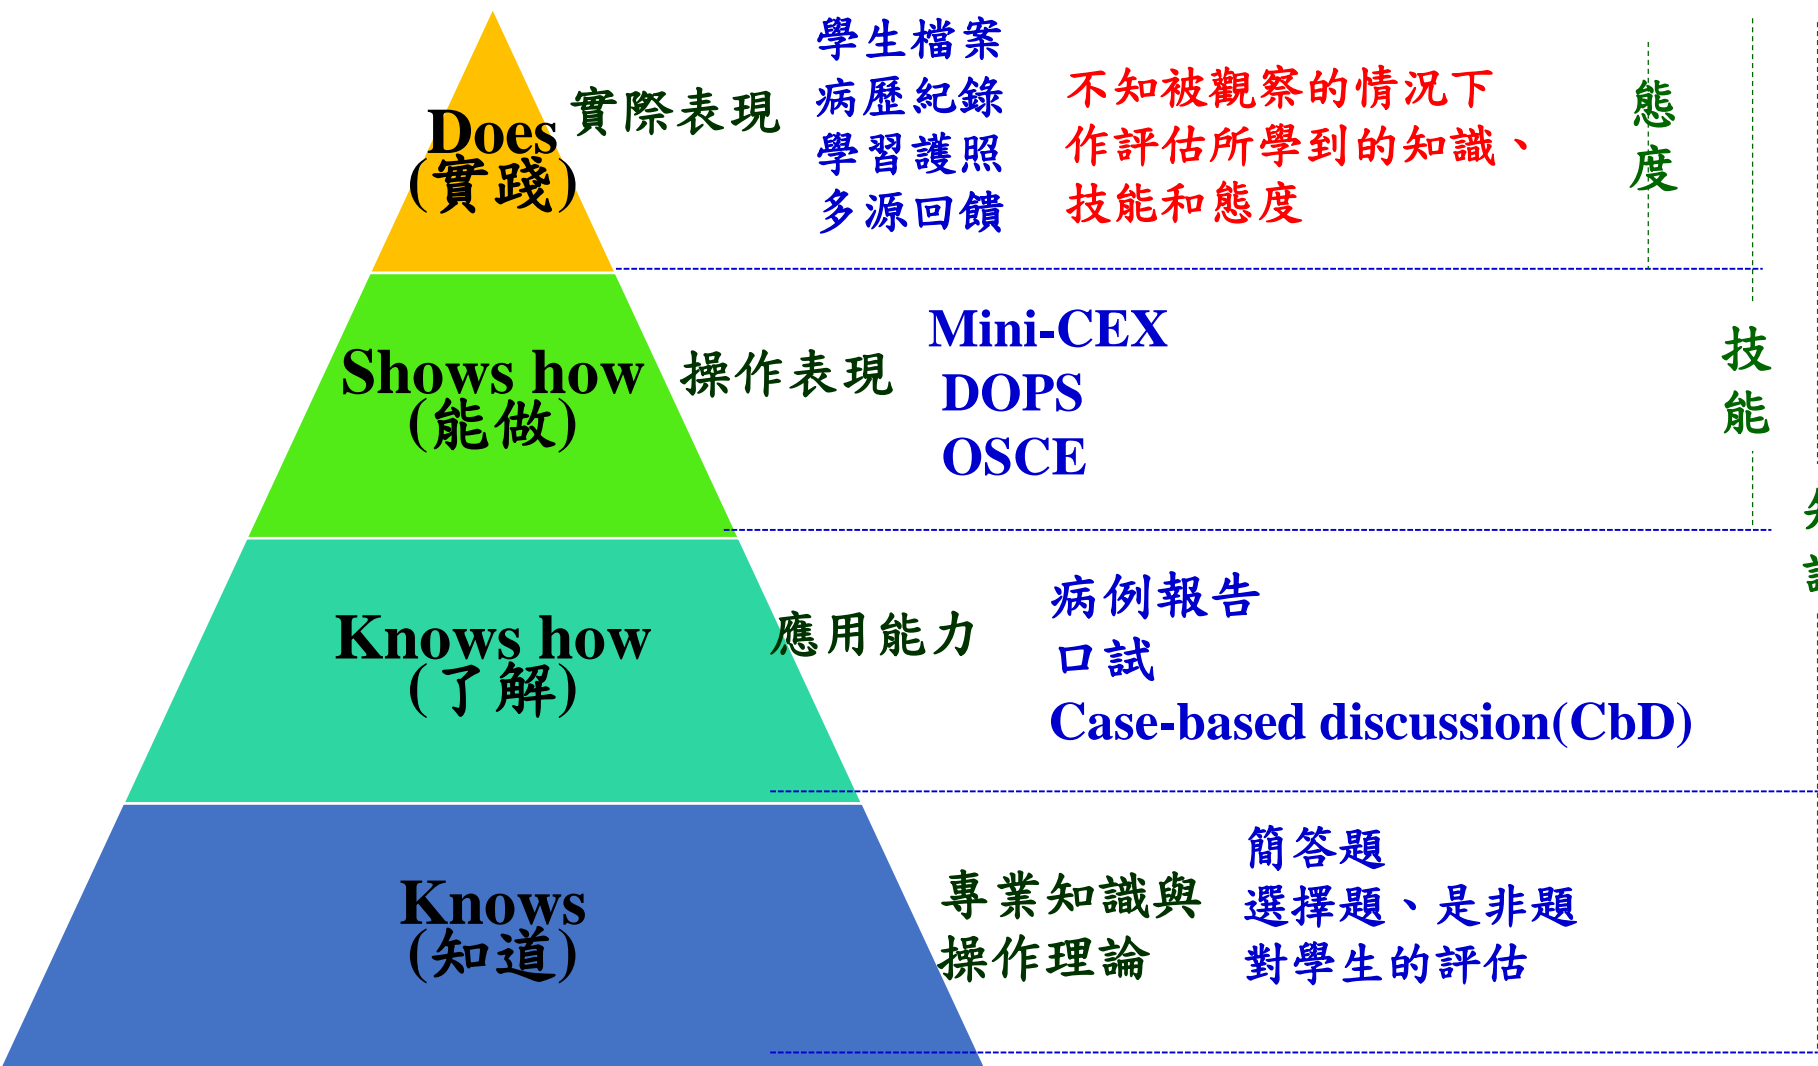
Does
(實踐)

實際表現

學生檔案
病歷紀錄
學習護照
多源回饋

不知被觀察的情況下
作評估所學到的知識、
技能和態度

態
度

Shows how
(能做)

操作表現

Mini-CEX
DOPS
OSCE

技
能

Knows how
(了解)

應用能力

病例報告
口試
Case-based discussion(CbD)

Knows
(知道)

專業知識與
操作理論

簡答題
選擇題、是非題
對學生的評估